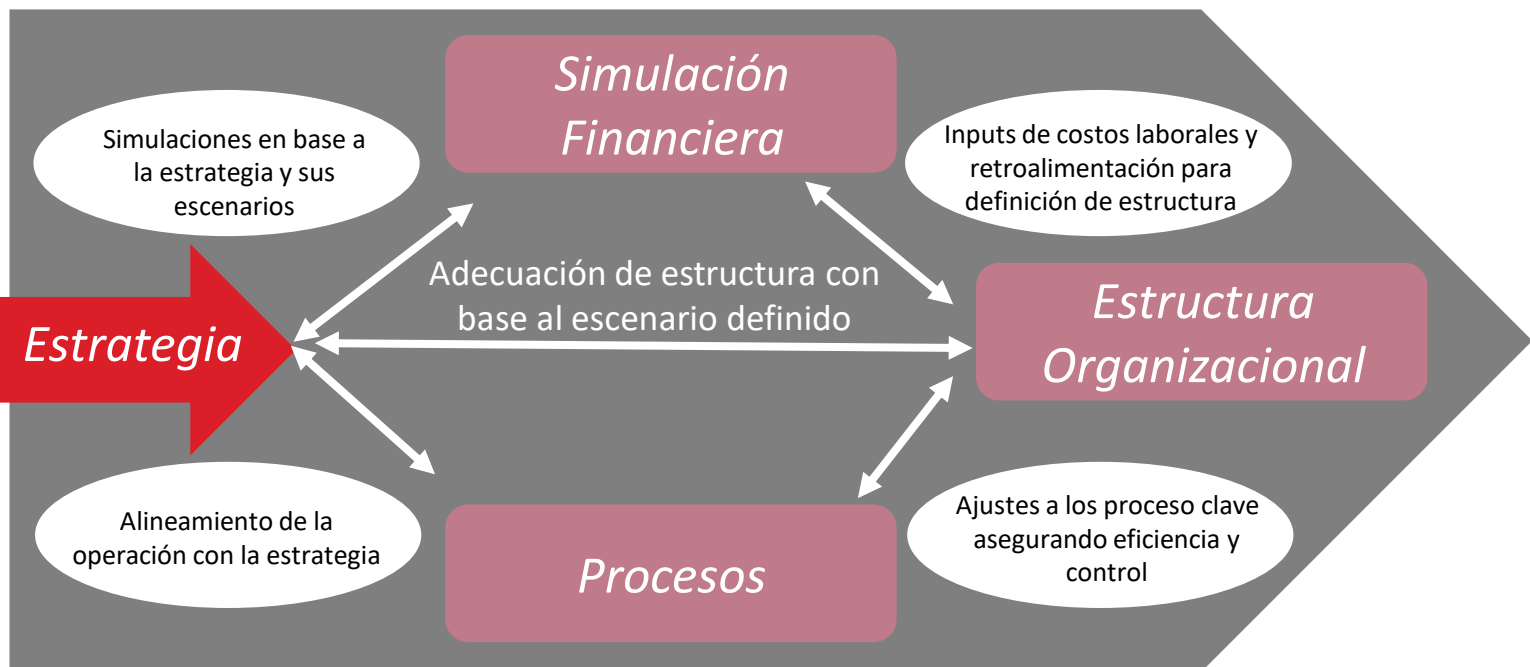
Simulación Financiera

Simulaciones en base a la estrategia y sus escenarios

Inputs de costos laborales y retroalimentación para definición de estructura

Adecuación de estructura con base al escenario definido

Estrategia

Estructura Organizacional

Alineamiento de la operación con la estrategia

Procesos

Ajustes a los proceso clave asegurando eficiencia y control